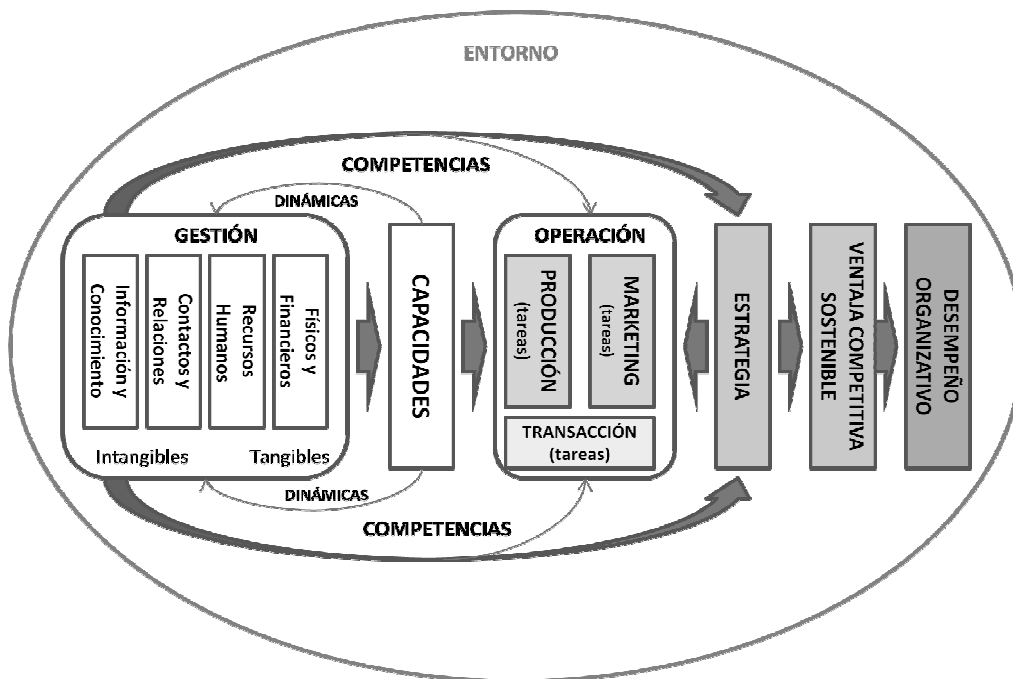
ENTORNO

COMPETENCIAS

DINÁMICAS

GESTIÓN

Información y Conocimiento

Contactos y Relaciones

Recursos Humanos

Físicos y Financieros

Intangibles

Tangibles

CAPACIDADES

OPERACIÓN

PRODUCCIÓN (tareas)

MARKETING (tareas)

TRANSACCIÓN (tareas)

ESTRATEGIA

VENTAJA COMPETITIVA SOSTENIBLE

DESEMPEÑO ORGANIZATIVO

DINÁMICAS

COMPETENCIAS